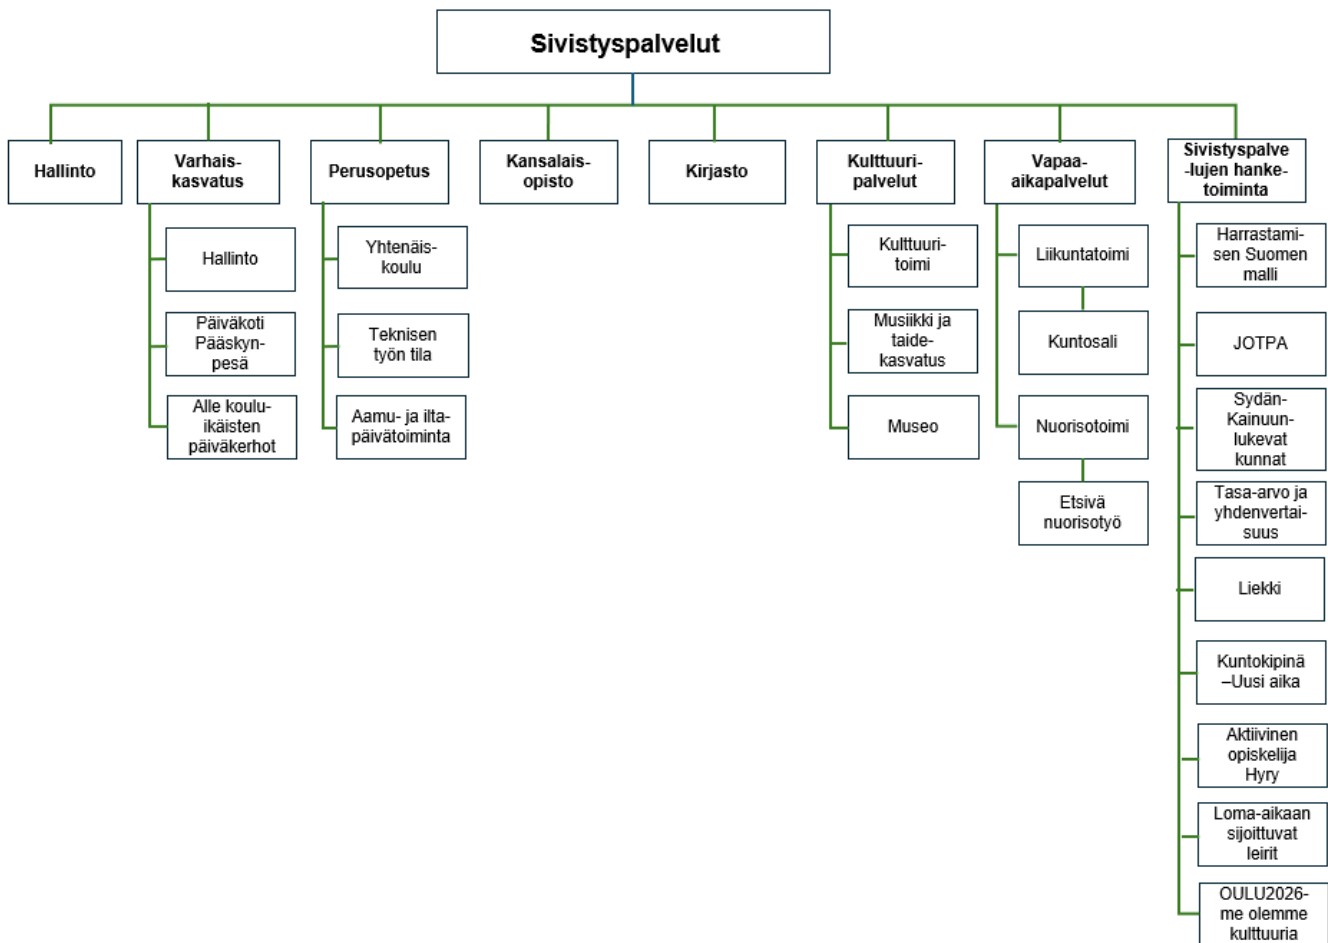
Sivistyspalvelut

Hallinto

Varhaiskasvatus

Hallinto

Päiväkoti Pääskynpesä

Alle kouluikäisten päiväkerhot

Perusopetus

Yhtenäiskoulu

Teknisen työn tila

Aamu- ja iltapäivätoiminta

Kansalaisopisto

Kirjasto

Kulttuuripalvelut

Kulttuuritoimi

Musiikki ja taidekasvatus

Museo

Vapaa-aikapalvelut

Liikuntatoimi

Kuntosali

Nuorisotoimi

Etsivä nuorisotyö

Sivistyspalve-lujen hanketoiminta

Harrastamisen Suomen malli

JOTPA

Sydän-Kainuun lukevat kunnat

Tasa-arvo ja yhdenvertaisuus

Liekki

Kuntokipinä –Uusi aika

Aktiivinen opiskelija Hyry

Loma-aikaan sijoittuvat leirit

OULU2026-me olemme kulttuuria